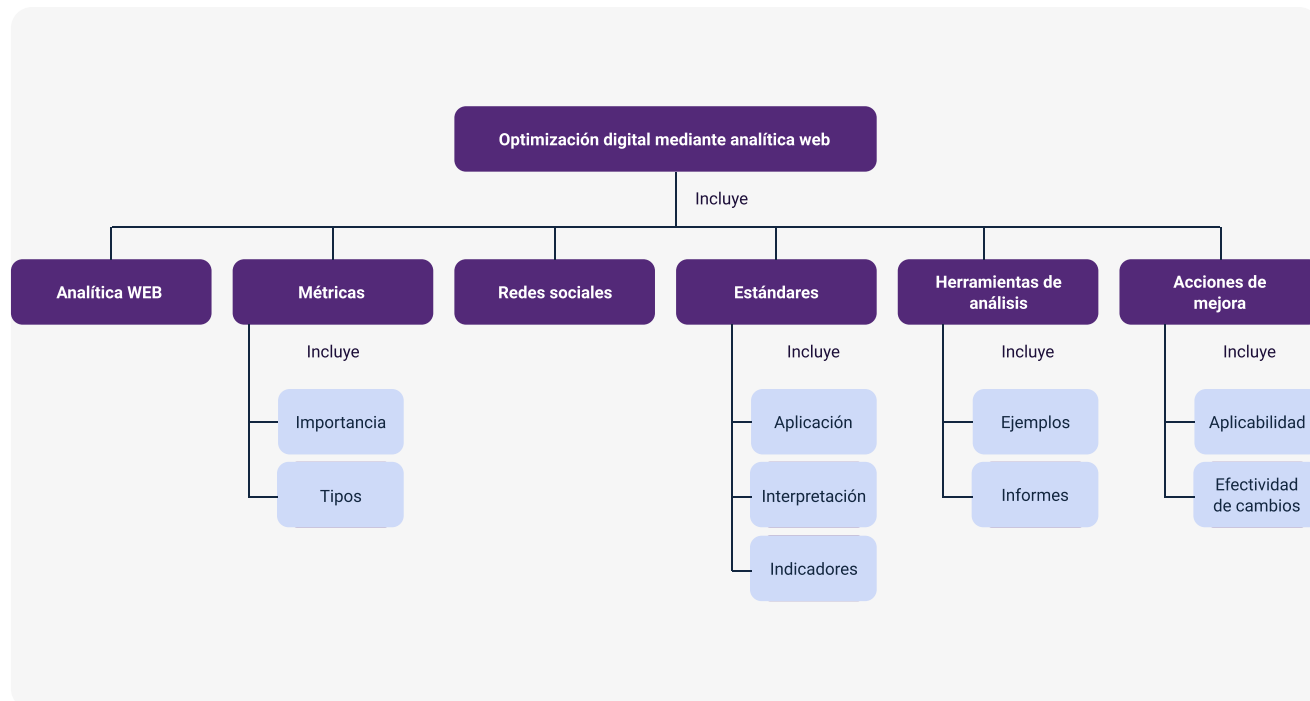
Optimización digital mediante analítica web

Incluye

Analítica WEB

Métricas

Incluye

Importancia

Tipos

Redes sociales

Estándares

Incluye

Aplicación

Interpretación

Indicadores

Herramientas de análisis

Incluye

Ejemplos

Informes

Acciones de mejora

Incluye

Aplicabilidad

Efectividad de cambios